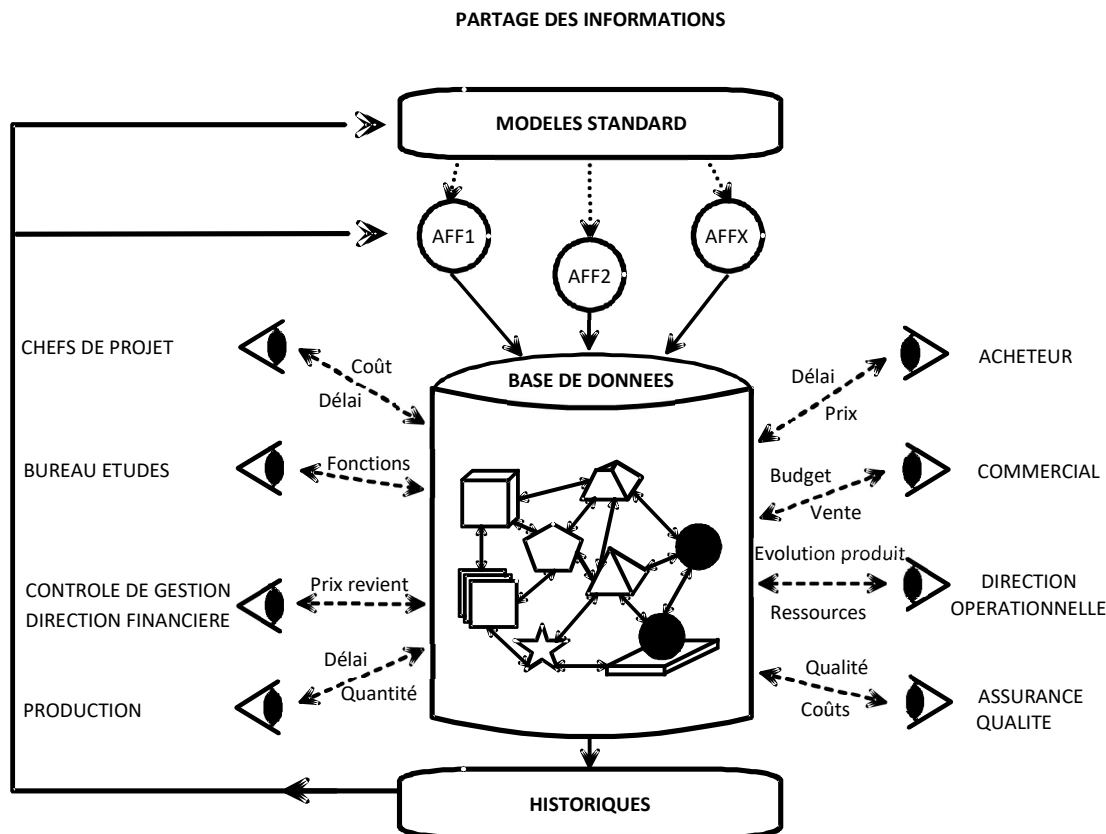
PARTAGE DES INFORMATIONS

MODELES STANDARD

AFF1

AFF2

AFFX

BASE DE DONNEES

CHEFS DE PROJET

Coût

Délai

BUREAU ETUDES

Fonctions

CONTROLE DE GESTION
DIRECTION FINANCIERE

Prix revient

Délai

Quantité

PRODUCTION

ACHETEUR

Délai

Prix

COMMERCIAL

Budget

Vente

Evolution produit

Ressources

DIRECTION
OPERATIONNELLE

Qualité

Coûts

ASSURANCE
QUALITE

HISTORIQUES